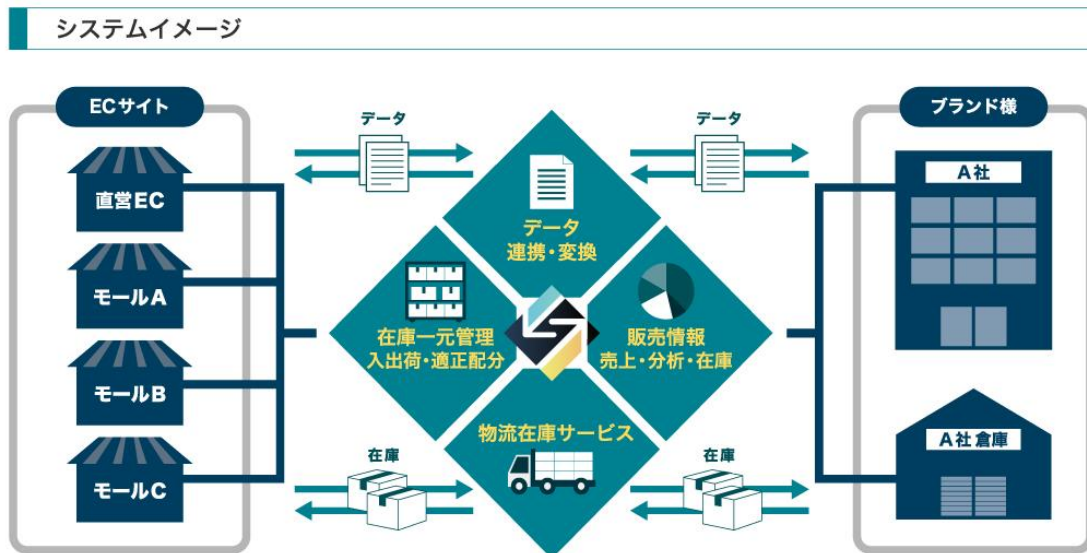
システムイメージ

ECサイト

直営EC

モールA

モールB

モールC

データ

データ

データ
連携・変換

在庫一元管理
入出荷・適正配分

販売情報
売上・分析・在庫

物流在庫サービス

在庫

在庫

ブランド様

A社

A社 倉庫